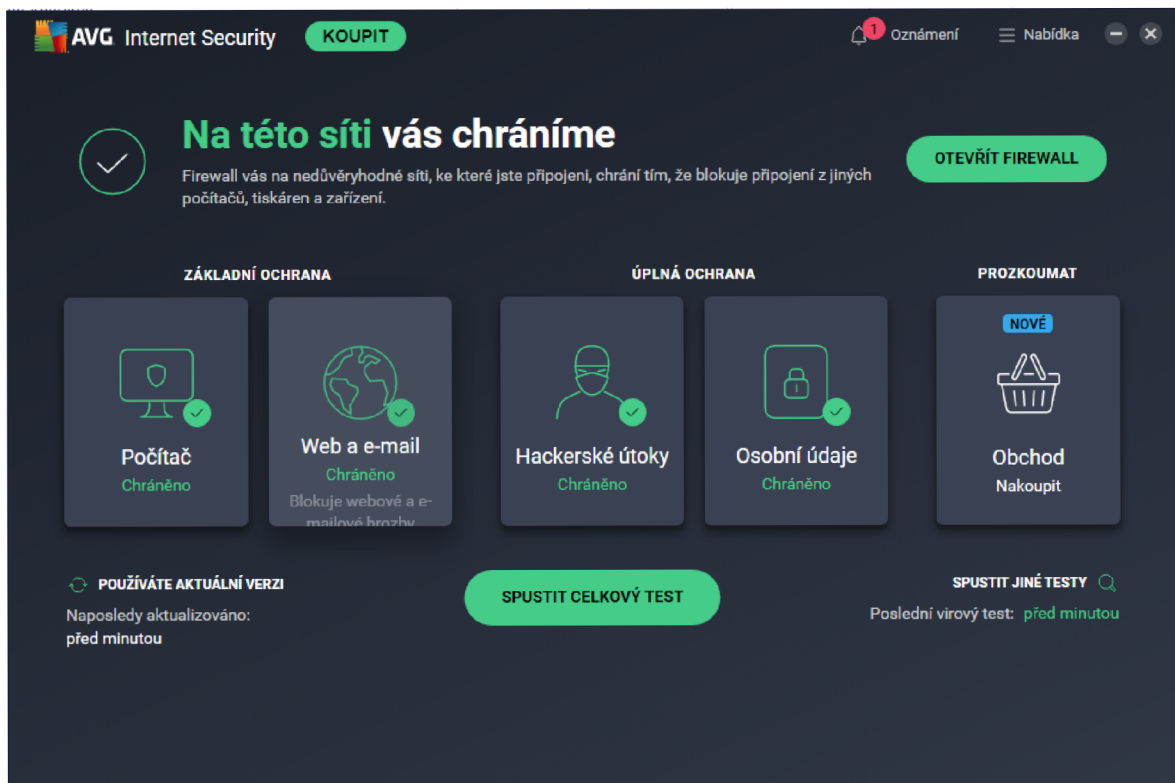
AVG Internet Security KOUPIT

1 Oznámení ☰ Nabídka

Na této síti vás chráníme

Firewall vás na nedůvěryhodné síti, ke které jste připojeni, chrání tím, že blokuje připojení z jiných počítačů, tiskáren a zařízení.

OTEVŘÍT FIREWALL

ZÁKLADNÍ OCHRANA

ÚPLNÁ OCHRANA

PROZKOUMAT

Počítač
Chráněno

Web a e-mail
Chráněno
Blokuje webové a e-mailové hrozby

Hackerské útoky
Chráněno

Osobní údaje
Chráněno

NOVÉ
Obchod
Nakoupit

POUŽÍVÁTE AKTUÁLNÍ VERZI
Naposledy aktualizováno:
před minutou

SPUSTIT CELKOVÝ TEST

SPUSTIT JINÉ TESTY
Poslední virový test: před minutou